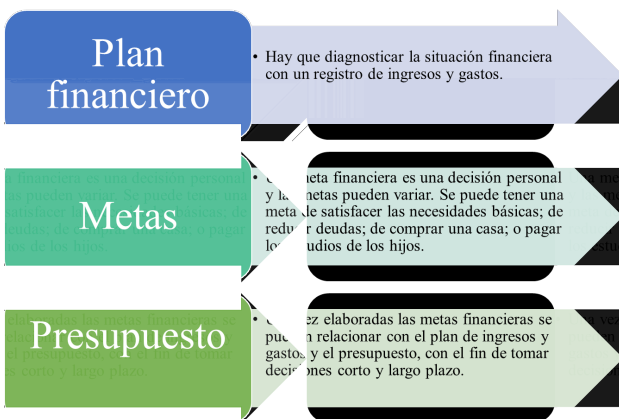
Plan financiero

• Hay que diagnosticar la situación financiera con un registro de ingresos y gastos.

Metas

• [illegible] meta financiera es una decisión personal y las metas pueden variar. Se puede tener una meta de satisfacer las necesidades básicas; de reducir deudas; de comprar una casa; o pagar los estudios de los hijos.

Presupuesto

• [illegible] vez elaboradas las metas financieras se pueden relacionar con el plan de ingresos y gastos, y el presupuesto, con el fin de tomar decisiones corto y largo plazo.